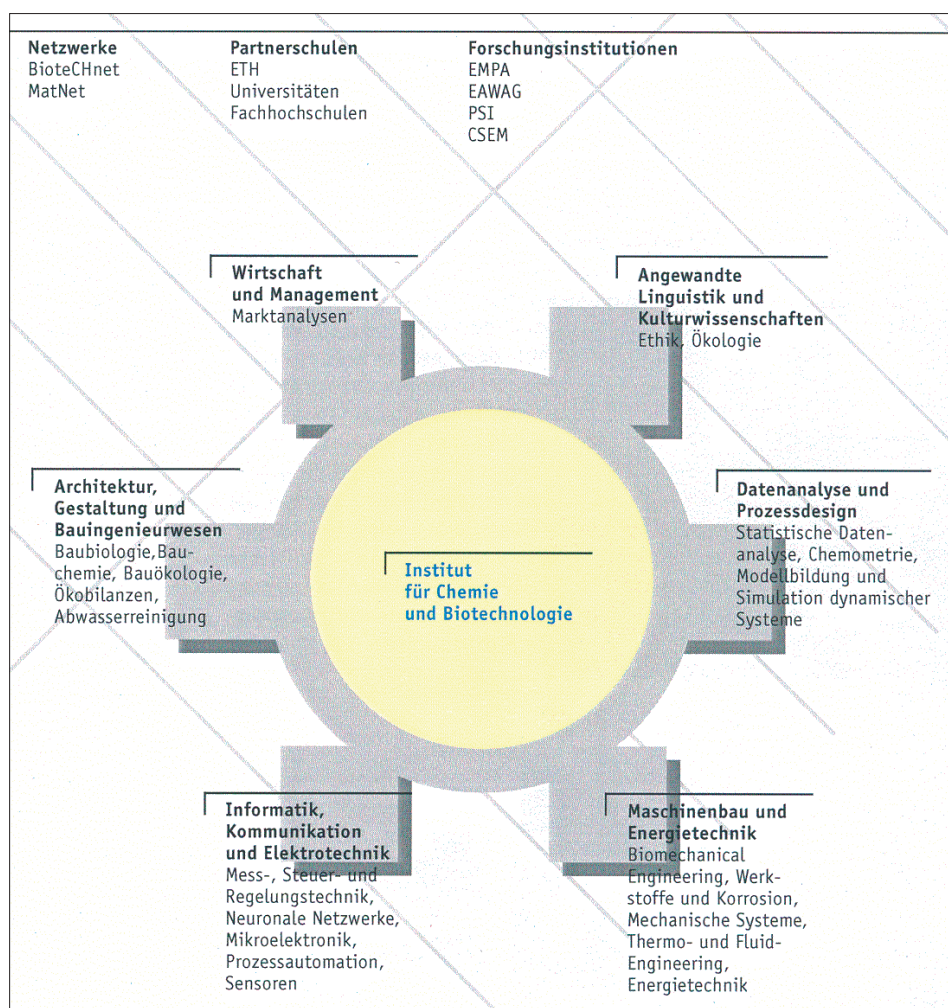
Netzwerke
BioteCHnet
MatNet

Partnerschulen
ETH
Universitäten
Fachhochschulen

Forschungsinstitutionen
EMPA
EAWAG
PSI
CSEM

Wirtschaft und Management
Marktanalysen

Angewandte Linguistik und Kulturwissenschaften
Ethik, Ökologie

Architektur, Gestaltung und Bauingenieurwesen
Baubiologie,Bauchemie, Bauökologie, Ökobilanzen, Abwasserreinigung

Institut für Chemie und Biotechnologie

Datenanalyse und Prozessdesign
Statistische Datenanalyse, Chemometrie, Modellbildung und Simulation dynamischer Systeme

Informatik, Kommunikation und Elektrotechnik
Mess-, Steuer- und Regelungstechnik, Neuronale Netzwerke, Mikroelektronik, Prozessautomation, Sensoren

Maschinenbau und Energietechnik
Biomechanical Engineering, Werkstoffe und Korrosion, Mechanische Systeme, Thermo- und Fluid-Engineering, Energietechnik